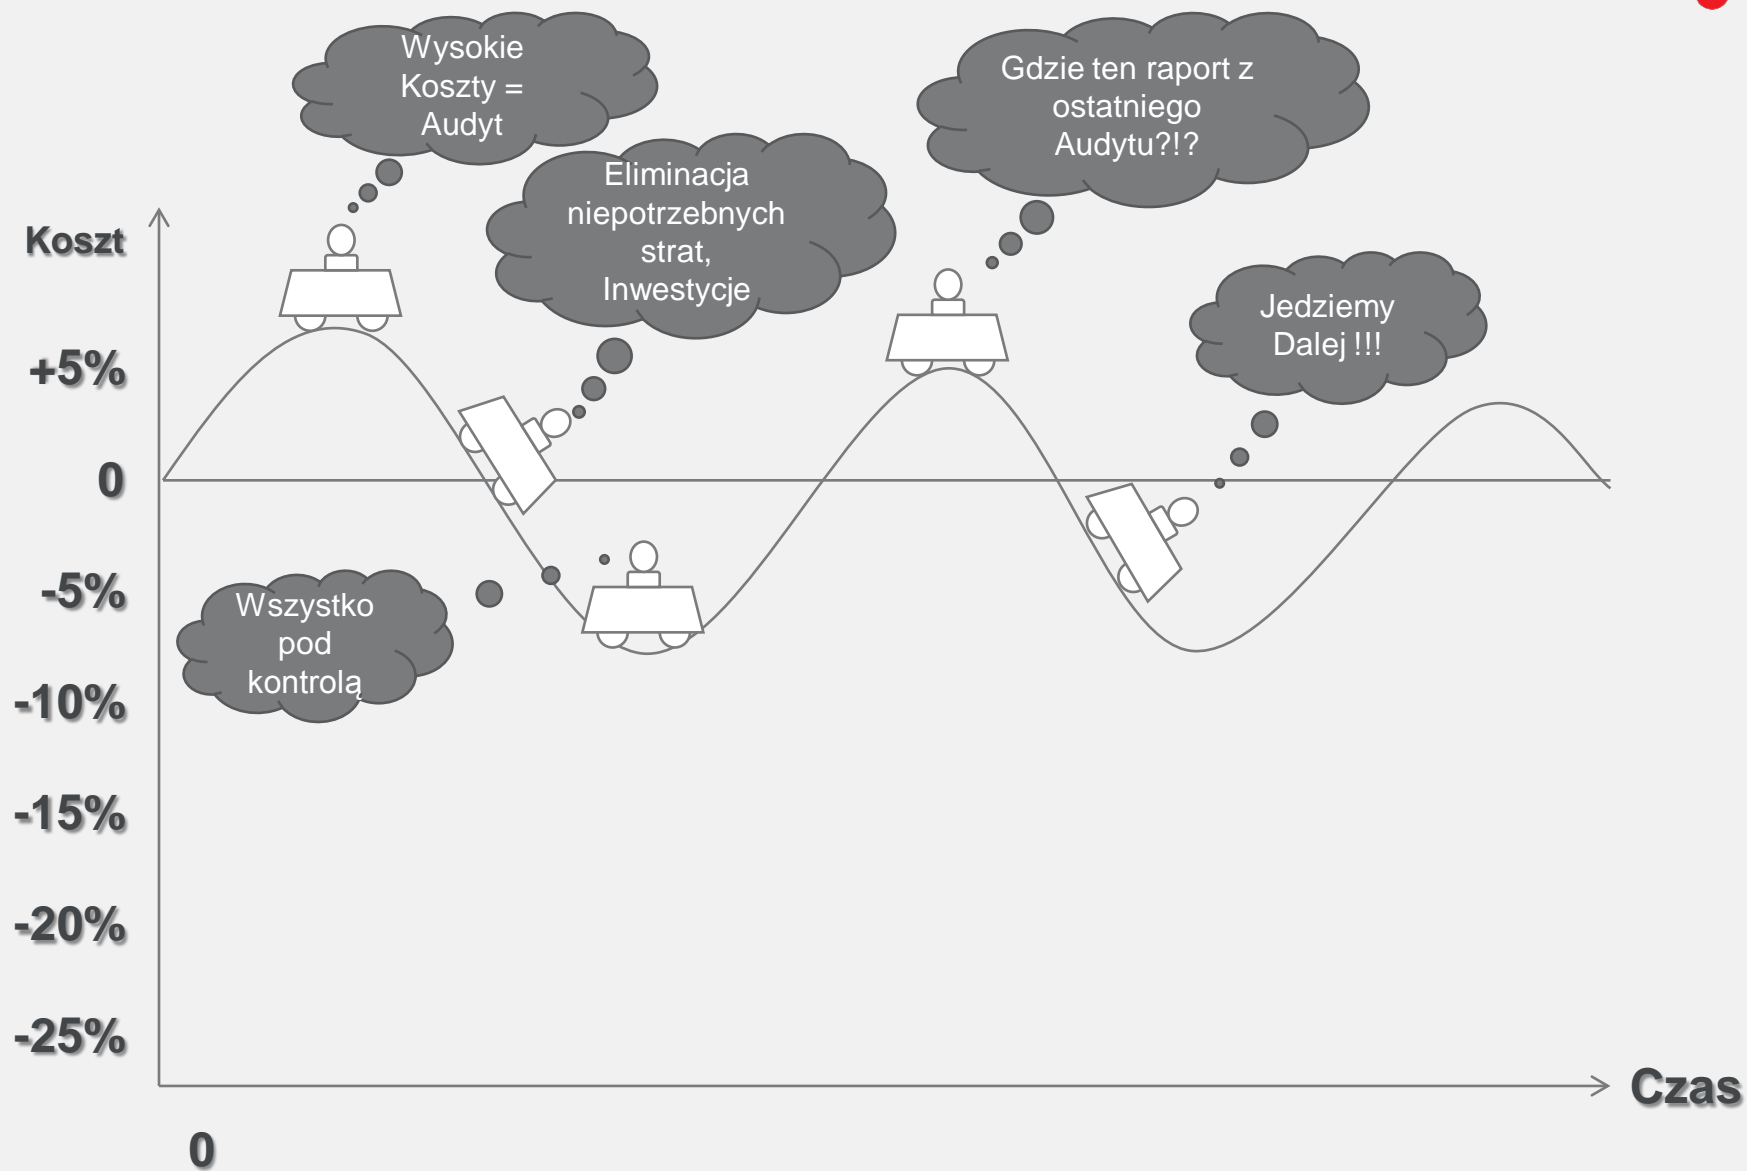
Wysokie Koszty = Audyt

Eliminacja niepotrzebnych strat, Inwestycje

Gdzie ten raport z ostatniego Audytu?!?

Jedziemy Dalej !!!

Wszystko pod kontrolą

Koszt

+5%

0

-5%

-10%

-15%

-20%

-25%

Czas

0